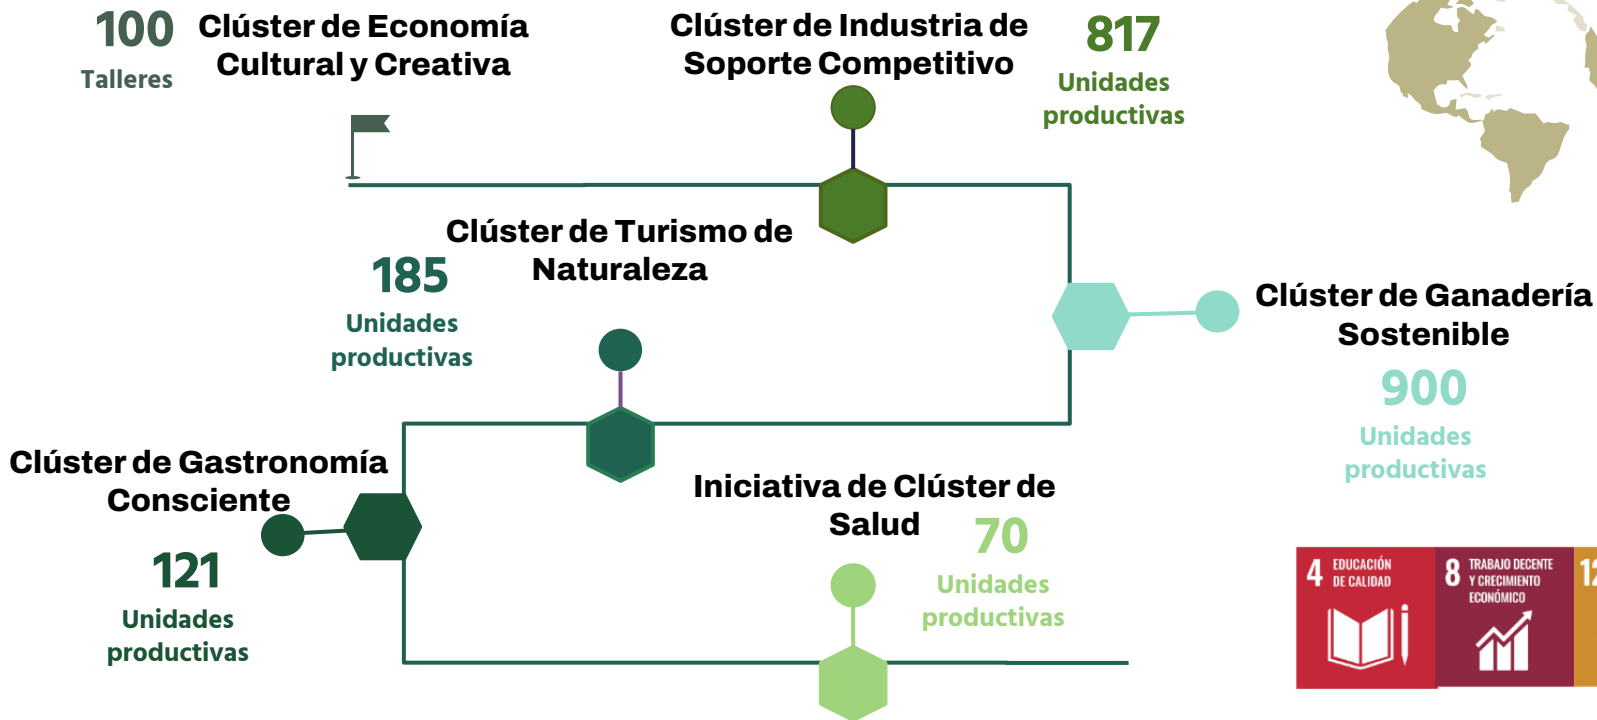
100
Talleres

Clúster de Economía Cultural y Creativa

Clúster de Industria de Soporte Competitivo

817
Unidades productivas

Clúster de Turismo de Naturaleza

185
Unidades productivas

Clúster de Ganadería Sostenible

900
Unidades productivas

Clúster de Gastronomía Consciente

121
Unidades productivas

Iniciativa de Clúster de Salud

70
Unidades productivas

4 EDUCACIÓN DE CALIDAD

8 TRABAJO DECENTE Y CRECIMIENTO ECONÓMICO

12